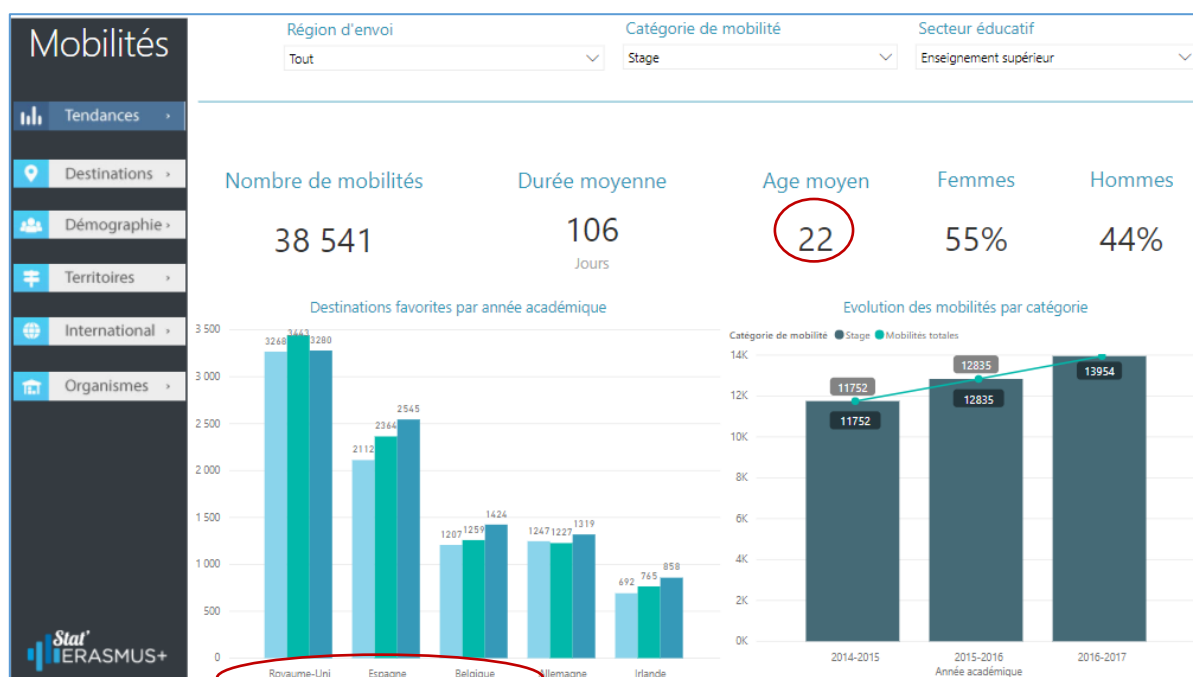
Mobilités

Tendances ›

Destinations ›

Démographie ›

Territoires ›

International ›

Organismes ›

Stat' ERASMUS+

Région d'envoi
Tout

Catégorie de mobilité
Stage

Secteur éducatif
Enseignement supérieur

Nombre de mobilités
38 541

Durée moyenne
106
Jours

Age moyen
22

Femmes
55%

Hommes
44%

Destinations favorites par année académique

3 500
3 000
2 500
2 000
1 500
1 000
500
0

3268 3443 3280
2112 2364 2545
1207 1259 1424
1247 1227 1319
692 765 858

Royaume-Uni
Espagne
Belgique
Allemagne
Irlande

Evolution des mobilités par catégorie

Catégorie de mobilité ● Stage ● Mobilités totales

14K
12K
10K
8K
6K
4K
2K
0K

11752
11752
12835
12835
13954

2014-2015
2015-2016
2016-2017
Année académique